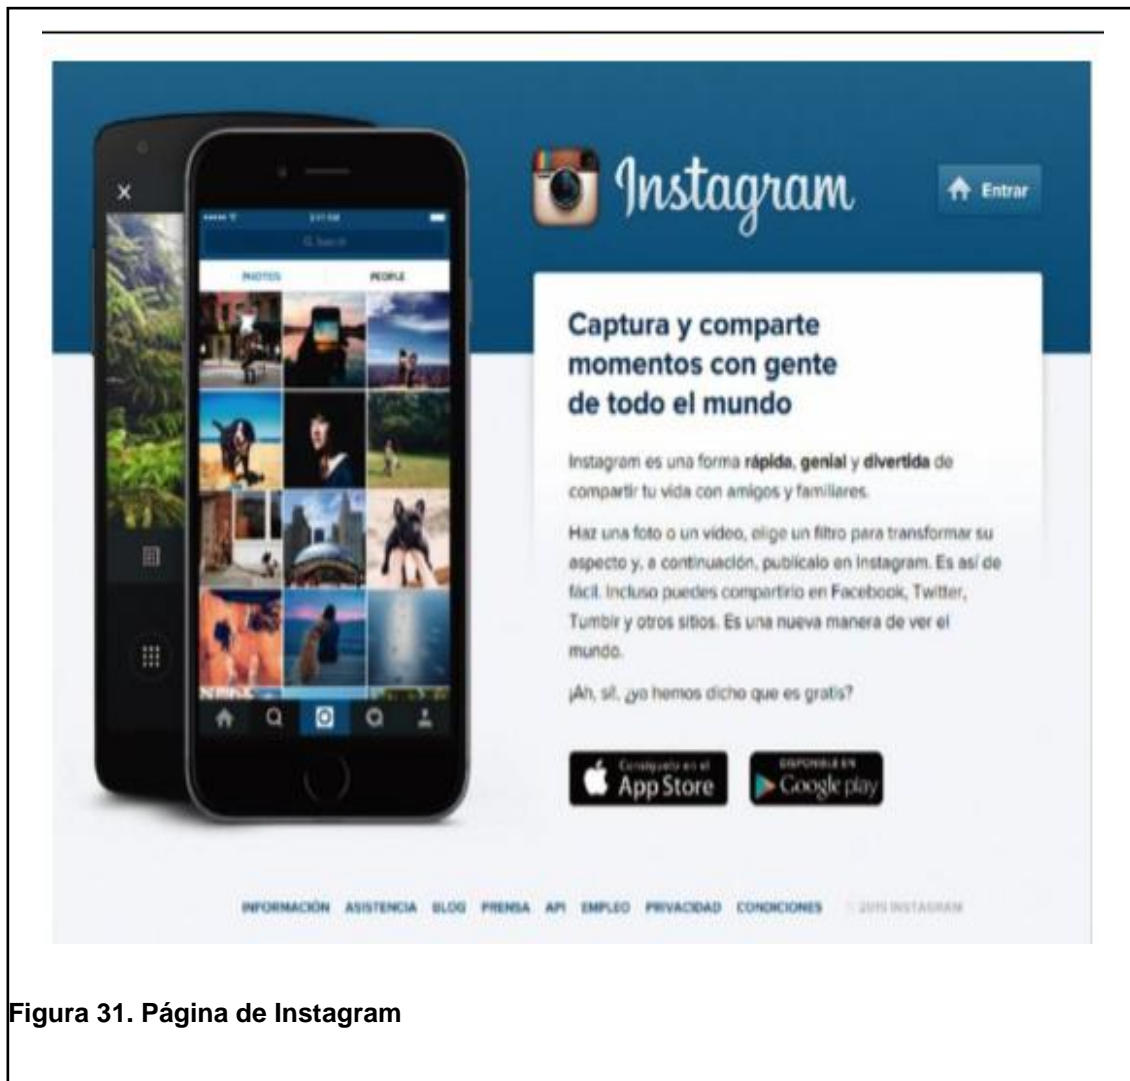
PHOTOS PEOPLE

Instagram

Entrar

Captura y comparte momentos con gente de todo el mundo

Instagram es una forma rápida, genial y divertida de compartir tu vida con amigos y familiares.

Haz una foto o un vídeo, elige un filtro para transformar su aspecto y, a continuación, publícalo en Instagram. Es así de fácil. Incluso puedes compartirlo en Facebook, Twitter, Tumblr y otros sitios. Es una nueva manera de ver el mundo.

¡Ah, sí!, ¿ya hemos dicho que es gratis?

Consíguelo en el App Store

DISPONIBLE EN Google play

INFORMACIÓN ASISTENCIA BLOG PRENSA API EMPLEO PRIVACIDAD CONDICIONES © 2015 INSTAGRAM

Figura 31. Página de Instagram